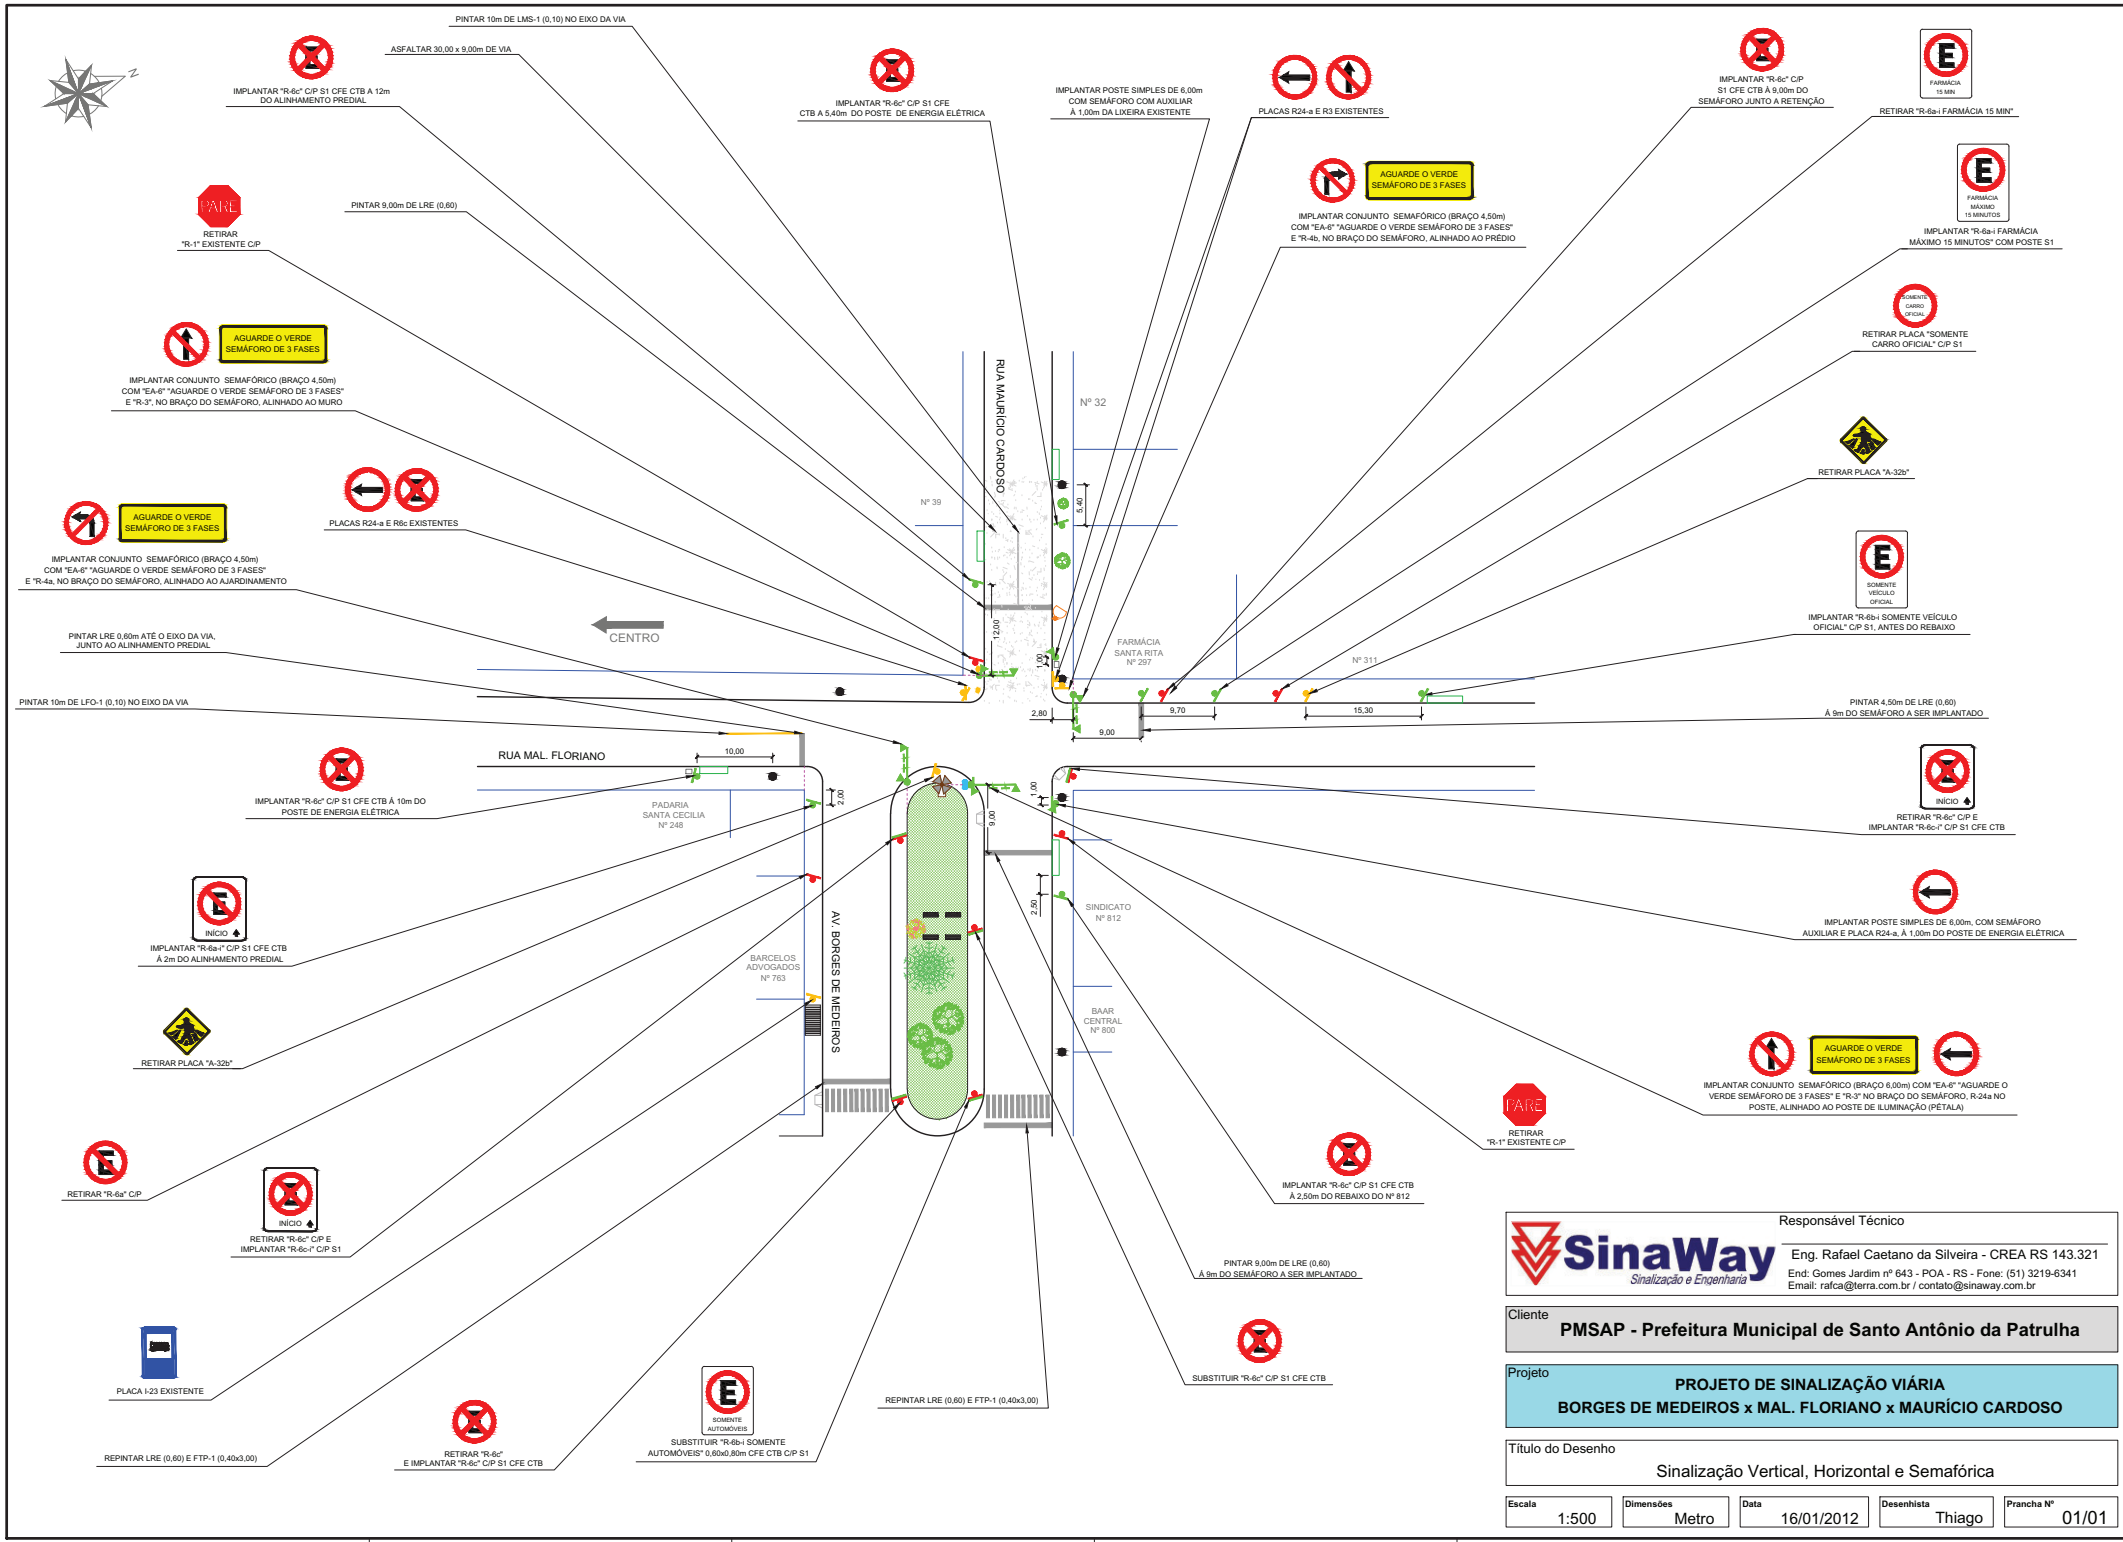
N

PINTAR 10m DE LMS-1 (0,10) NO EIXO DA VIA

ASFALTAR 30,00 x 9,00m DE VIA

IMPLANTAR "R-6c" C/P S1 CFE CTB A 12m DO ALINHAMENTO PREDIAL

IMPLANTAR "R-6c" C/P S1 CFE CTB A 5,40m DO POSTE DE ENERGIA ELÉTRICA

IMPLANTAR POSTE SIMPLES DE 6,00m COM SEMÁFORO COM AUXILIAR À 1,00m DA LIXEIRA EXISTENTE

PLACAS R24-a E R3 EXISTENTES

IMPLANTAR "R-6c" C/P S1 CFE CTB À 9,00m DO SEMÁFORO JUNTO A RETENÇÃO

FARMÁCIA 15 MIN

RETIRAR "R-6a-i FARMÁCIA 15 MIN"

PARE

RETIRAR "R-1" EXISTENTE C/P

PINTAR 9,00m DE LRE (0,60)

AGUARDE O VERDE SEMÁFORO DE 3 FASES

IMPLANTAR CONJUNTO SEMAFÓRICO (BRAÇO 4,50m) COM "EA-6" "AGUARDE O VERDE SEMÁFORO DE 3 FASES" E "R-4b, NO BRAÇO DO SEMÁFORO, ALINHADO AO PRÉDIO

FARMÁCIA MÁXIMO 15 MINUTOS

IMPLANTAR "R-6a-i FARMÁCIA MÁXIMO 15 MINUTOS" COM POSTE S1

SOMENTE CARRO OFICIAL

RETIRAR PLACA "SOMENTE CARRO OFICIAL" C/P S1

AGUARDE O VERDE SEMÁFORO DE 3 FASES

IMPLANTAR CONJUNTO SEMAFÓRICO (BRAÇO 4,50m) COM "EA-6" "AGUARDE O VERDE SEMÁFORO DE 3 FASES" E "R-3", NO BRAÇO DO SEMÁFORO, ALINHADO AO MURO

RUA MAURÍCIO CARDOSO

Nº 32

Nº 39

5,40

RETIRAR PLACA "A-32b"

PLACAS R24-a E R6c EXISTENTES

AGUARDE O VERDE SEMÁFORO DE 3 FASES

IMPLANTAR CONJUNTO SEMAFÓRICO (BRAÇO 4,50m) COM "EA-6" "AGUARDE O VERDE SEMÁFORO DE 3 FASES" E "R-4a, NO BRAÇO DO SEMÁFORO, ALINHADO AO AJARDINAMENTO

SOMENTE VEÍCULO OFICIAL

IMPLANTAR "R-6b-i SOMENTE VEÍCULO OFICIAL" C/P S1, ANTES DO REBAIXO

CENTRO

12,00

FARMÁCIA SANTA RITA Nº 297

Nº 311

PINTAR LRE 0,60m ATÉ O EIXO DA VIA, JUNTO AO ALINHAMENTO PREDIAL

1,00

2,80

9,70

15,30

9,00

PINTAR 4,50m DE LRE (0,60) À 9m DO SEMÁFORO A SER IMPLANTADO

PINTAR 10m DE LFO-1 (0,10) NO EIXO DA VIA

RUA MAL. FLORIANO

10,00

2,00

1,00

9,00

INÍCIO

RETIRAR "R-6c" C/P E IMPLANTAR "R-6c-i" C/P S1 CFE CTB

IMPLANTAR "R-6c" C/P S1 CFE CTB À 10m DO POSTE DE ENERGIA ELÉTRICA

PADARIA SANTA CECILIA Nº 248

INÍCIO

IMPLANTAR "R-6a-i" C/P S1 CFE CTB À 2m DO ALINHAMENTO PREDIAL

IMPLANTAR POSTE SIMPLES DE 6,00m, COM SEMÁFORO AUXILIAR E PLACA R24-a, À 1,00m DO POSTE DE ENERGIA ELÉTRICA

SINDICATO Nº 812

2,50

AV. BORGES DE MEDEIROS

BARCELOS ADVOGADOS Nº 763

BAAR CENTRAL Nº 800

RETIRAR PLACA "A-32b"

AGUARDE O VERDE SEMÁFORO DE 3 FASES

IMPLANTAR CONJUNTO SEMAFÓRICO (BRAÇO 6,00m) COM "EA-6" "AGUARDE O VERDE SEMÁFORO DE 3 FASES" E "R-3" NO BRAÇO DO SEMÁFORO, R-24a NO POSTE, ALINHADO AO POSTE DE ILUMINAÇÃO (PÉTALA)

PARE

RETIRAR "R-1" EXISTENTE C/P

RETIRAR "R-6a" C/P

INÍCIO

RETIRAR "R-6c" C/P E IMPLANTAR "R-6c-i" C/P S1

IMPLANTAR "R-6c" C/P S1 CFE CTB À 2,50m DO REBAIXO DO Nº 812

PINTAR 9,00m DE LRE (0,60) À 9m DO SEMÁFORO A SER IMPLANTADO

PLACA I-23 EXISTENTE

SUBSTITUIR "R-6c" C/P S1 CFE CTB

REPINTAR LRE (0,60) E FTP-1 (0,40x3,00)

SOMENTE AUTOMÓVEIS

SUBSTITUIR "R-6b-i SOMENTE AUTOMÓVEIS" 0,60x0,80m CFE CTB C/P S1

RETIRAR "R-6c" E IMPLANTAR "R-6c" C/P S1 CFE CTB

REPINTAR LRE (0,60) E FTP-1 (0,40x3,00)

Responsável Técnico

SinaWay Sinalização e Engenharia

Eng. Rafael Caetano da Silveira - CREA RS 143.321
End: Gomes Jardim nº 643 - POA - RS - Fone: (51) 3219-6341
Email: rafca@terra.com.br / contato@sinaway.com.br

Cliente
PMSAP - Prefeitura Municipal de Santo Antônio da Patrulha

Projeto
PROJETO DE SINALIZAÇÃO VIÁRIA
BORGES DE MEDEIROS x MAL. FLORIANO x MAURÍCIO CARDOSO

Título do Desenho
Sinalização Vertical, Horizontal e Semafórica

| Escala | Dimensões | Data | Desenhista | Prancha Nº |
|---|---|---|---|---|
| 1:500 | Metro | 16/01/2012 | Thiago | 01/01 |